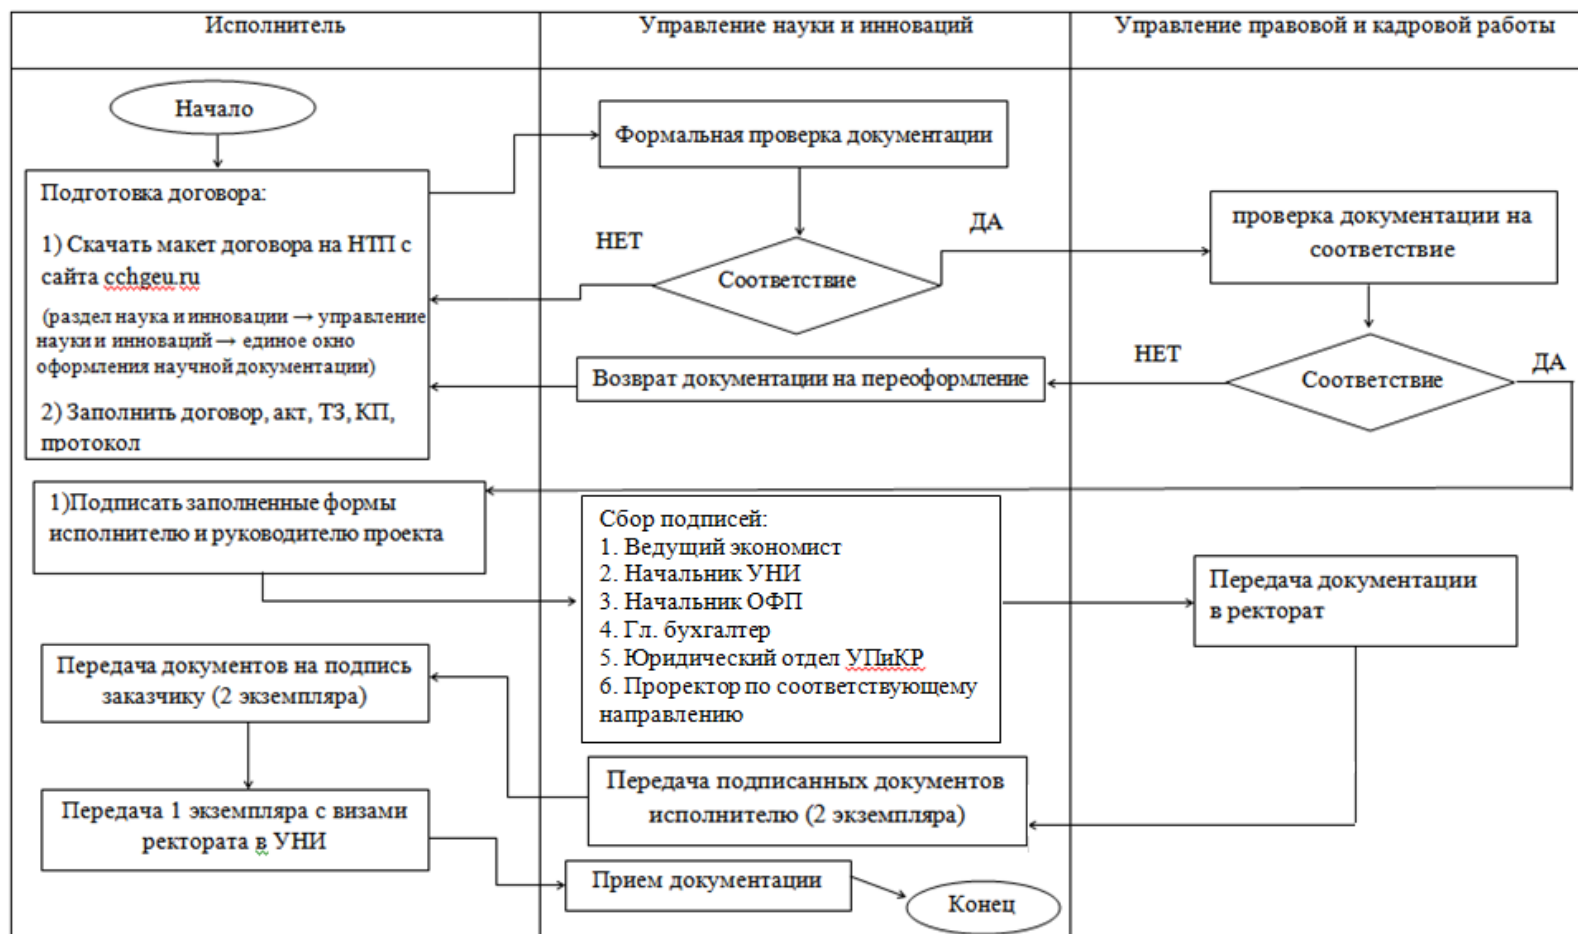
Исполнитель

Управление науки и инноваций

Управление правовой и кадровой работы

Начало

Подготовка договора:

1) Скачать макет договора на НТП с сайта cchgeu.ru

(раздел наука и инновации → управление науки и инноваций → единое окно оформления научной документации)

2) Заполнить договор, акт, ТЗ, КП, протокол

Формальная проверка документации

НЕТ

ДА

Соответствие

проверка документации на соответствие

Возврат документации на переоформление

НЕТ

Соответствие

ДА

1)Подписать заполненные формы исполнителю и руководителю проекта

Сбор подписей:
1. Ведущий экономист
2. Начальник УНИ
3. Начальник ОФП
4. Гл. бухгалтер
5. Юридический отдел УПиКР
6. Проректор по соответствующему направлению

Передача документации в ректорат

Передача документов на подпись заказчику (2 экземпляра)

Передача подписанных документов исполнителю (2 экземпляра)

Передача 1 экземпляра с визами ректората в УНИ

Прием документации

Конец